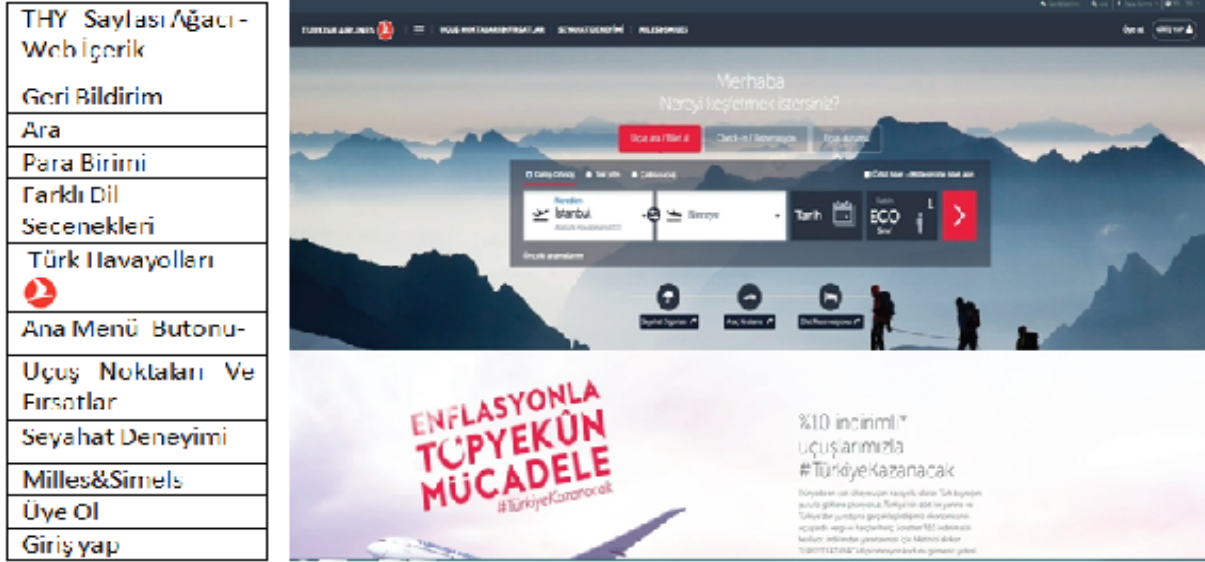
| THY Sayfası Ağacı - Web İçerik Geri Bildirim |
|---|
| Ara |
| Para Birimi |
| Farklı Dil Secenekleri |
| Türk Havayolları |
| Ana Menü Butonu- |
| Uçuş Noktaları Ve Fırsatlar |
| Seyahat Deneyimi |
| Milles&Smiels |
| Üye Ol |
| Giriş yap |

TURKISH AIRLINES

UÇUŞ NOKTALARI FIRSATLAR SEYAHAT DENEYİMİ MILES&SMILES

Üye ol Giriş yap

Merhaba
Nereyi keşfetmek istersiniz?

Uçak bileti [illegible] Check-in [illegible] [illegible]

Nereden İstanbul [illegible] Nereye Tarih ECO

ENFLASYONLA TOPYEKÛN MÜCADELE #TürkiyeKazanacak

%10 indirimli uçuşlarımızla #TürkiyeKazanacak

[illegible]